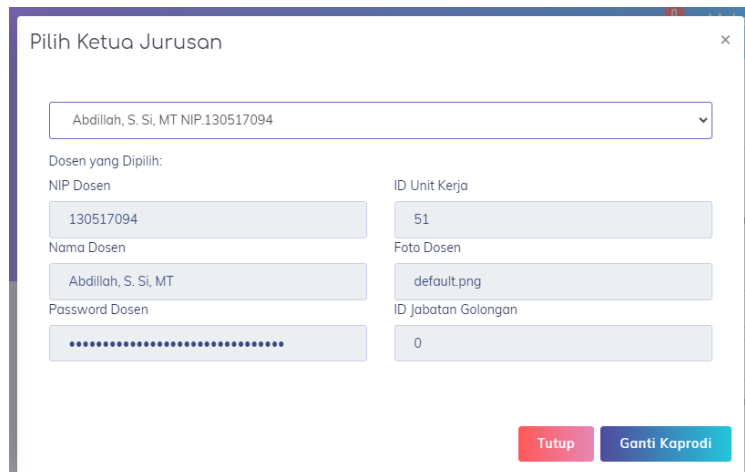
Pilih Ketua Jurusan

×

Abdillah, S. Si, MT NIP.130517094

Dosen yang Dipilih:

NIP Dosen

130517094

ID Unit Kerja

51

Nama Dosen

Abdillah, S. Si, MT

Foto Dosen

default.png

Password Dosen

••••••••••••••••••••••••••••••••

ID Jabatan Golongan

0

Tutup

Ganti Kaprodi